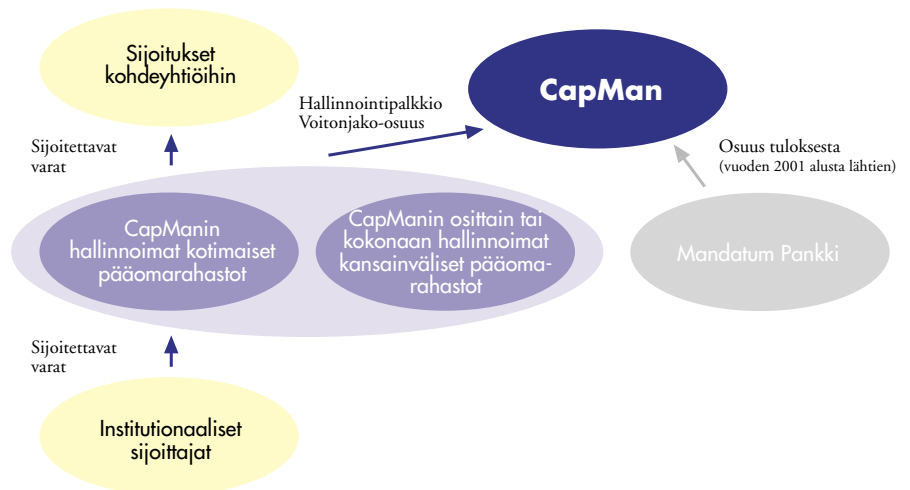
Sijoitukset kohdeyhtiöihin

Hallinnointipalkkio
Voitonjako-osuus

CapMan

Sijoitettavat varat

Osuus tuloksesta
(vuoden 2001 alusta lähtien)

CapManin hallinnoimat kotimaiset pääomarahastot

CapManin osittain tai kokonaan hallinnoimat kansainväliset pääomarahastot

Mandatum Pankki

Sijoitettavat varat

Institutionaaliset sijoittajat